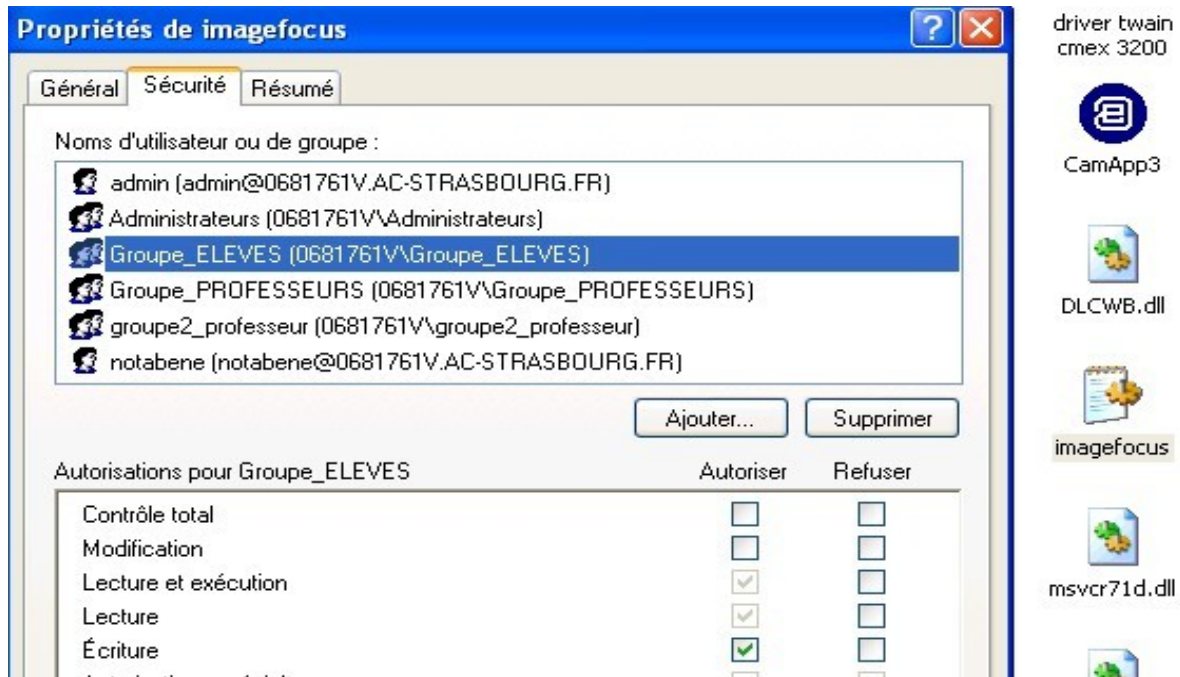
Propriétés de imagefocus

Général | Sécurité | Résumé

Noms d'utilisateur ou de groupe :

admin (admin@0681761V.AC-STRASBOURG.FR)
Administrateurs (0681761V\Administrateurs)
Groupe_ELEVES (0681761V\Groupe_ELEVES)
Groupe_PROFESSEURS (0681761V\Groupe_PROFESSEURS)
groupe2_professeur (0681761V\groupe2_professeur)
notabene (notabene@0681761V.AC-STRASBOURG.FR)

Ajouter... | Supprimer

| Autorisations pour Groupe_ELEVES | Autoriser | Refuser |
|---|---|---|
| Contrôle total | ☐ | ☐ |
| Modification | ☐ | ☐ |
| Lecture et exécution | ☑ | ☐ |
| Lecture | ☑ | ☐ |
| Écriture | ☑ | ☐ |

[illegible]

driver twain cmex 3200

CamApp3

DLCWB.dll

imagefocus

msvcr71d.dll